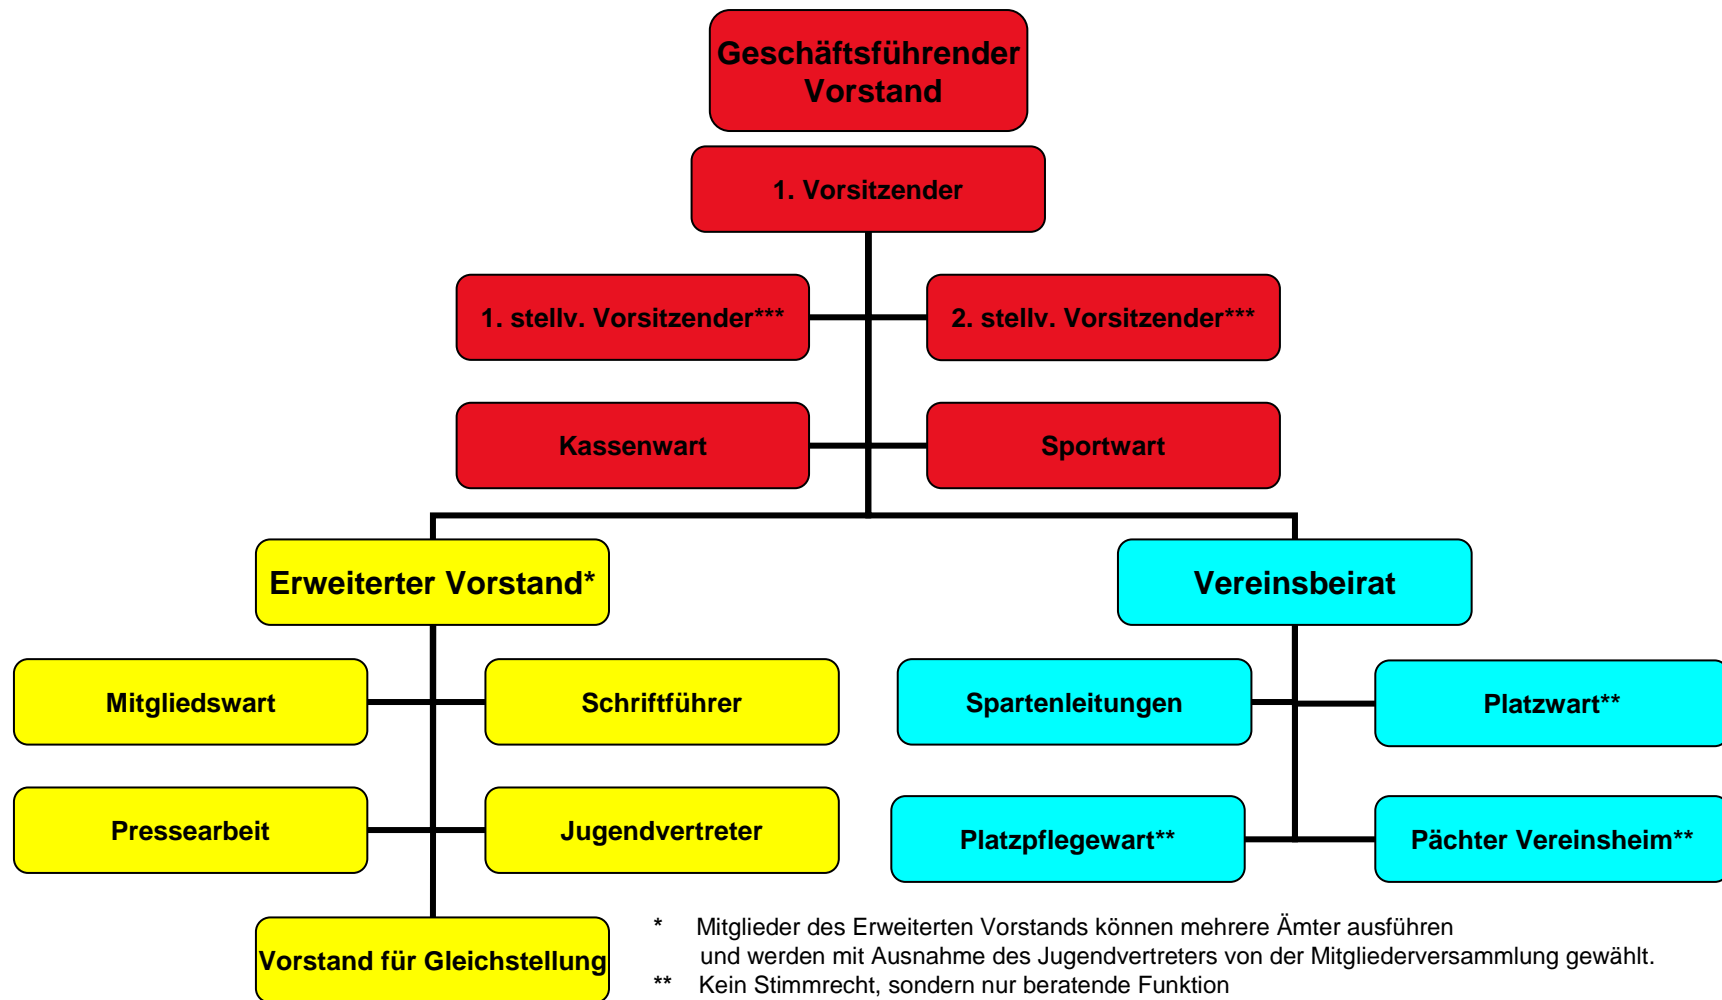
Geschäftsführender Vorstand

1. Vorsitzender

1. stellv. Vorsitzender***

2. stellv. Vorsitzender***

Kassenwart

Sportwart

Erweiterter Vorstand*

Vereinsbeirat

Mitgliedswart

Schriftführer

Spartenleitungen

Platzwart**

Pressearbeit

Jugendvertreter

Platzpflegewart**

Pächter Vereinsheim**

Vorstand für Gleichstellung

* Mitglieder des Erweiterten Vorstands können mehrere Ämter ausführen und werden mit Ausnahme des Jugendvertreters von der Mitgliederversammlung gewählt.

** Kein Stimmrecht, sondern nur beratende Funktion